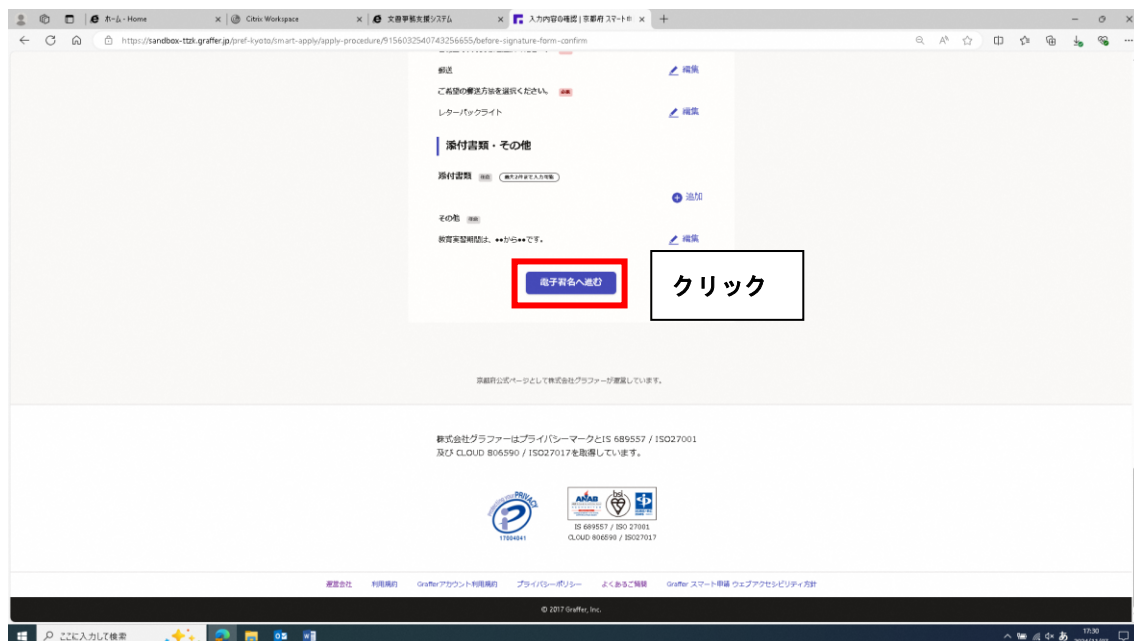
ホーム - Home
Citrix Workspace
文書事務支援システム
入力内容の確認 | 京都府 スマート申
https://sandbox-ttzk.graffer.jp/pref-kyoto/smart-apply/apply-procedure/9156032540743256655/before-signature-form-confirm

郵送
編集
ご希望の郵送方法を選択ください。 必須
レターパックライト
編集

添付書類・その他

添付書類 任意 最大3件まで入力可能
追加
その他 任意
教育実習期間は、●●から●●です。
編集

電子署名へ進む

クリック

京都府公式ページとして株式会社グラファーが運営しています。

株式会社グラファーはプライバシーマークとIS 689557 / ISO27001
及び CLOUD 806590 / ISO27017を取得しています。

PRIVACY
17004041
IS 689557 / ISO 27001
CLOUD 806590 / ISO27017

運営会社　利用規約　Grafferアカウント利用規約　プライバシーポリシー　よくあるご質問　Graffer スマート申請 ウェブアクセシビリティ方針

© 2017 Graffer, Inc.

ここに入力して検索
17:30